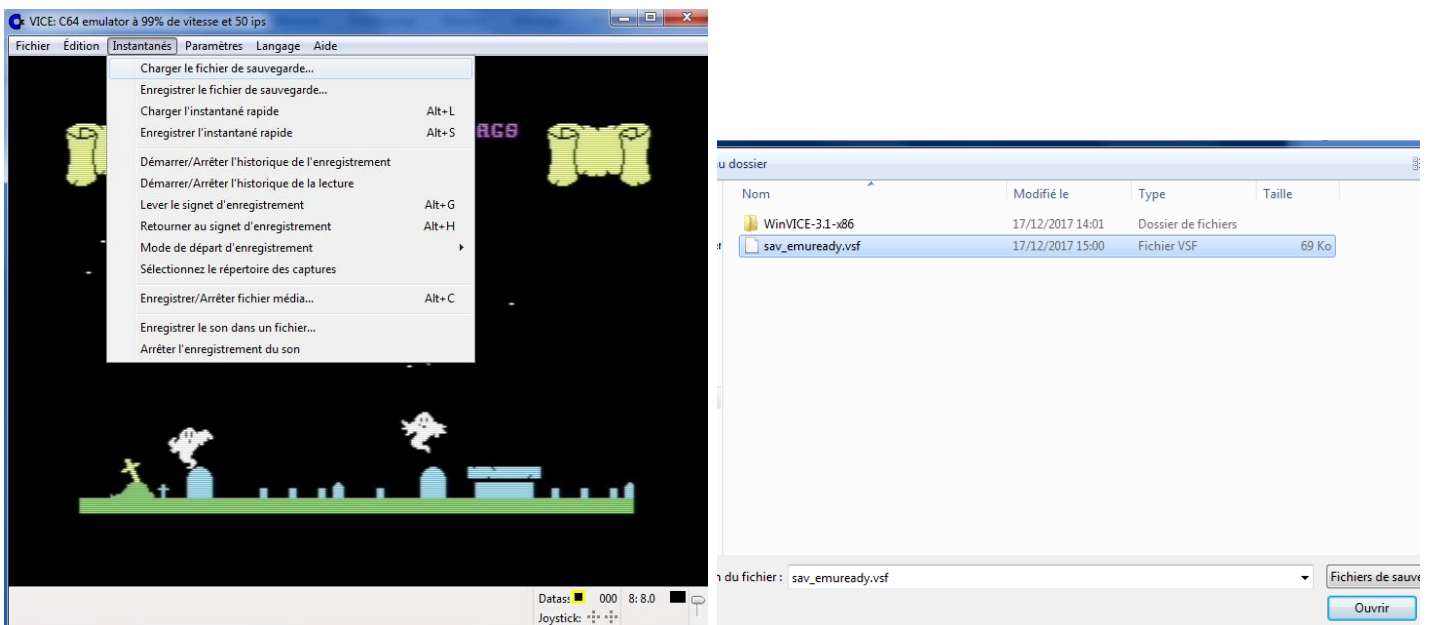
VICE: C64 emulator à 99% de vitesse et 50 ips

Fichier Édition Instantanés Paramètres Langage Aide

Charger le fichier de sauvegarde...
Enregistrer le fichier de sauvegarde...
Charger l'instantané rapide Alt+L
Enregistrer l'instantané rapide Alt+S
Démarrer/Arrêter l'historique de l'enregistrement
Démarrer/Arrêter l'historique de la lecture
Lever le signet d'enregistrement Alt+G
Retourner au signet d'enregistrement Alt+H
Mode de départ d'enregistrement
Sélectionnez le répertoire des captures
Enregistrer/Arrêter fichier média... Alt+C
Enregistrer le son dans un fichier...
Arrêter l'enregistrement du son

AGS

Datas: 000 8: 8.0
Joystick:

u dossier

| Nom | Modifié le | Type | Taille |
|---|---|---|---|
| WinVICE-3.1-x86 | 17/12/2017 14:01 | Dossier de fichiers | |
| sav_emuready.vsf | 17/12/2017 15:00 | Fichier VSF | 69 Ko |

n du fichier : sav_emuready.vsf
Fichiers de sauve
Ouvrir